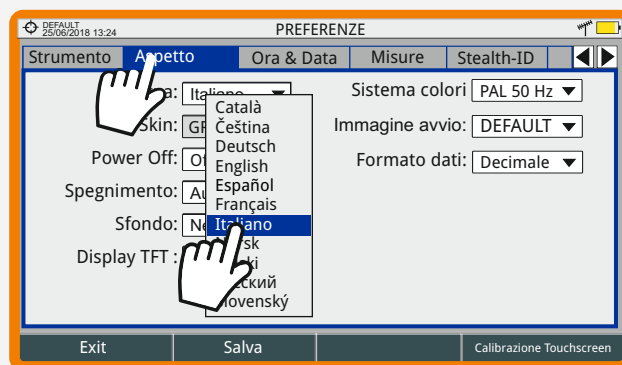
DEFAULT 25/06/2018 13:24

PREFERENZE

Strumento | Aspetto | Ora & Data | Misure | Stealth-ID

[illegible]a: Italiano

Skin: GR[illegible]

Power Off: O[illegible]

Spegnimento: Au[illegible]

Sfondo: Ne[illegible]

Display TFT :

Català
Čeština
Deutsch
English
Español
Français
Italiano
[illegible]sk
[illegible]ki
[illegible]ский
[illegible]lovenský

Sistema colori PAL 50 Hz

Immagine avvio: DEFAULT

Formato dati: Decimale

Exit | Salva | | Calibrazione Touchscreen